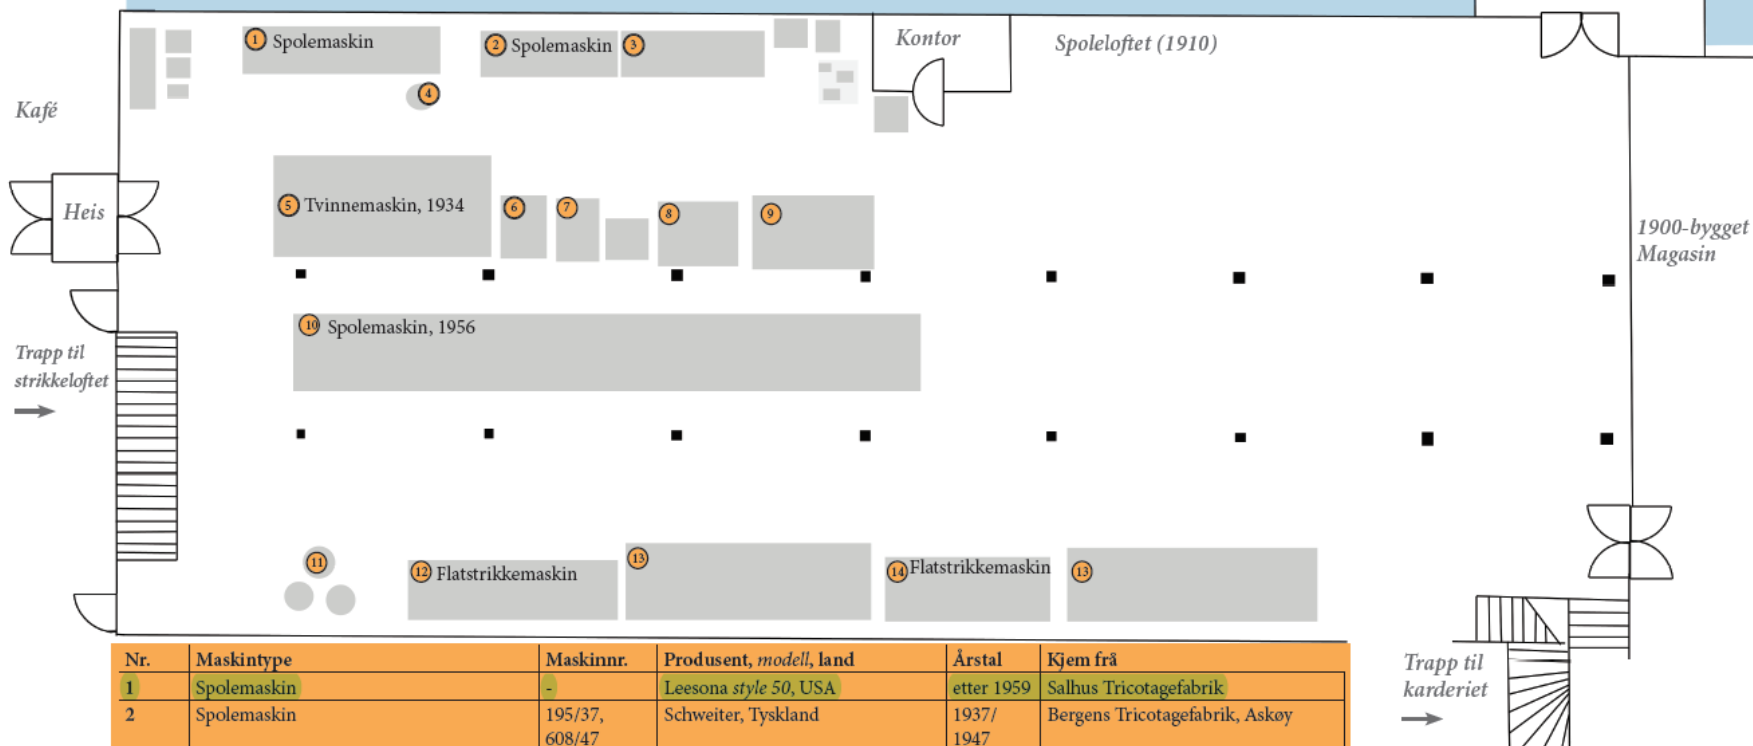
1 Spolemaskin
2 Spolemaskin
3
4
Kontor
Spoleloftet (1910)
Kafé
Heis
5 Tvinnemaskin, 1934
6
7
8
9
1900-bygget Magasin
10 Spolemaskin, 1956
Trapp til strikkeloftet
11
12 Flatstrikkemaskin
13
14 Flatstrikkemaskin
13
Trapp til karderiet

| Nr. | Maskintype | Maskinnr. | Produsent, *modell*, land | Årstal | Kjem frå |
|---|---|---|---|---|---|
| 1 | Spolemaskin | - | Leesona *style 50*, USA | etter 1959 | Salhus Tricotagefabrik |
| 2 | Spolemaskin | 195/37, 608/47 | Schweiter, Tyskland | 1937/ 1947 | Bergens Tricotagefabrik, Askøy |